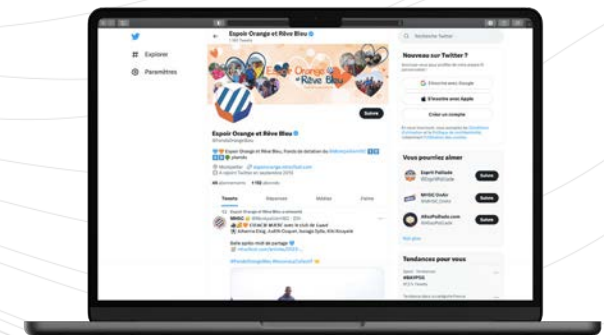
# Explorer

Paramètres

Espoir Orange et Rêve Bleu
1 182 Tweets

Espoir Orange et Rêve Bleu

Suivre

Espoir Orange et Rêve Bleu
@FondsOrangeBleu

Espoir Orange et Rêve Bleu, Fonds de dotation du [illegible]

Montpellier espoir-orange-reve-bleu.com
A rejoint Twitter en septembre 2019

46 abonnements 1 182 abonnés

Tweets Réponses Médias J'aime

Espoir Orange et Rêve Bleu a retweeté
MHSC @MontpellierHSC · 22h
COEUR MHSC avec le club de Castel
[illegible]

Belle après-midi de partage
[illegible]

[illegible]

Recherche Twitter

Nouveau sur Twitter ?
Inscrivez-vous pour profiter de votre propre fil personnalisé !

S'inscrire avec Google

S'inscrire avec Apple

Créer un compte

En vous inscrivant, vous acceptez les Conditions d'utilisation et la Politique de confidentialité, notamment l'Utilisation des cookies.

Vous pourriez aimer

Esprit Paillade
@EspritPaillade
Suivre

MHSC EnAir
@MHSC_EnAir
Suivre

#RozPaillade.com
@RozPailladeCom
Suivre

Voir plus

Tendances pour vous

Sport · Tendances
#MHPSG
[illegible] Tweets

Tendances dans la catégorie France